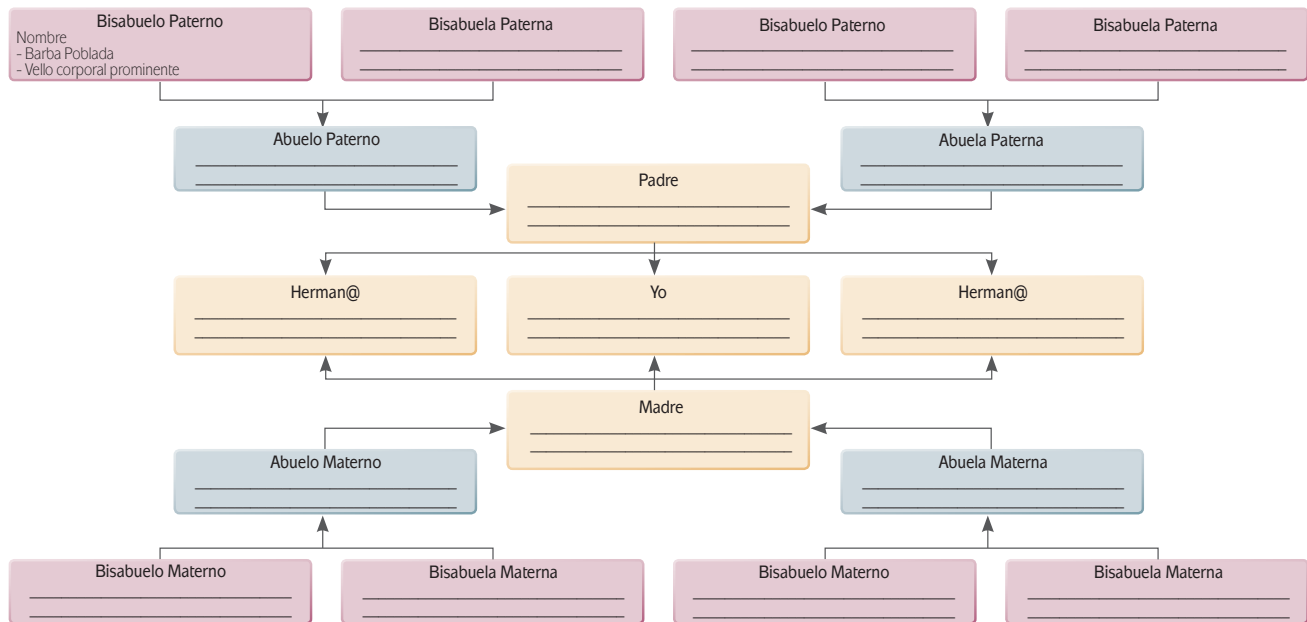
Bisabuelo Paterno
Nombre
- Barba Poblada
- Vello corporal prominente

Bisabuela Paterna
______________________
______________________

Bisabuelo Paterno
______________________
______________________

Bisabuela Paterna
______________________
______________________

Abuelo Paterno
______________________
______________________

Abuela Paterna
______________________
______________________

Padre
______________________
______________________

Herman@
______________________
______________________

Yo
______________________
______________________

Herman@
______________________
______________________

Madre
______________________
______________________

Abuelo Materno
______________________
______________________

Abuela Materna
______________________
______________________

Bisabuelo Materno
______________________
______________________

Bisabuela Materna
______________________
______________________

Bisabuelo Materno
______________________
______________________

Bisabuela Materna
______________________
______________________